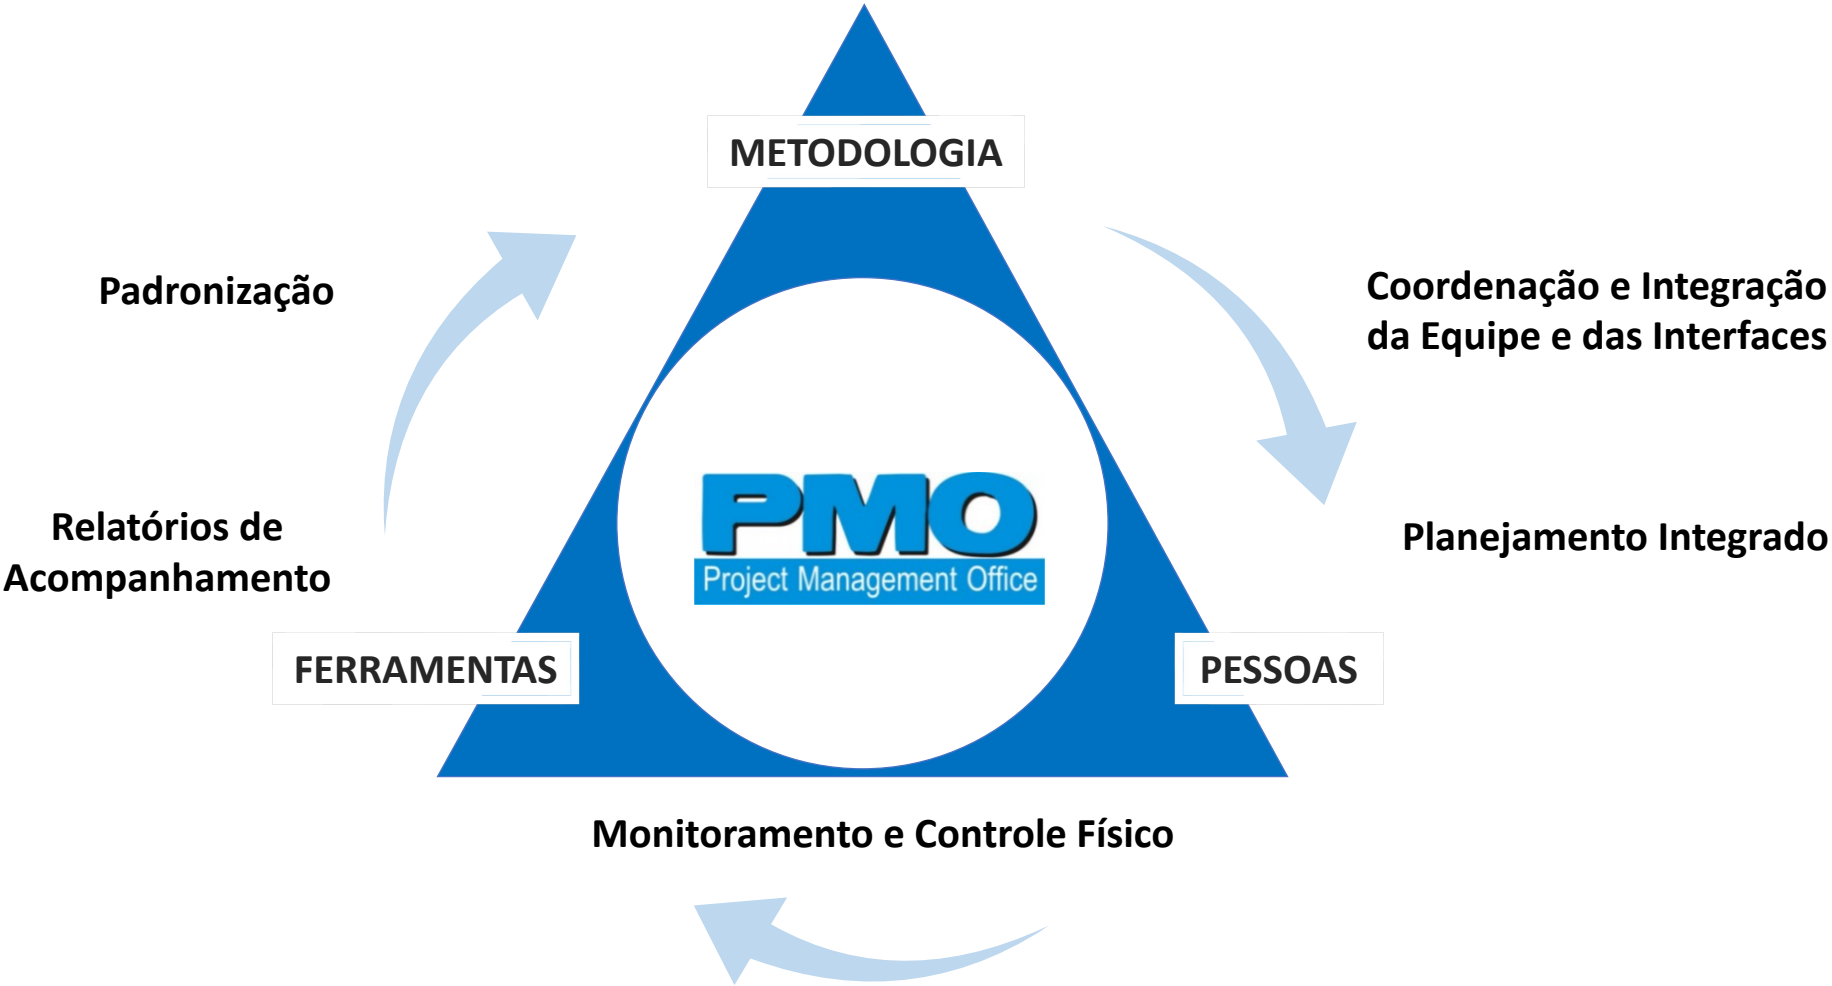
METODOLOGIA

Padronização

Coordenação e Integração da Equipe e das Interfaces

PMO
Project Management Office

Planejamento Integrado

Relatórios de Acompanhamento

FERRAMENTAS

PESSOAS

Monitoramento e Controle Físico